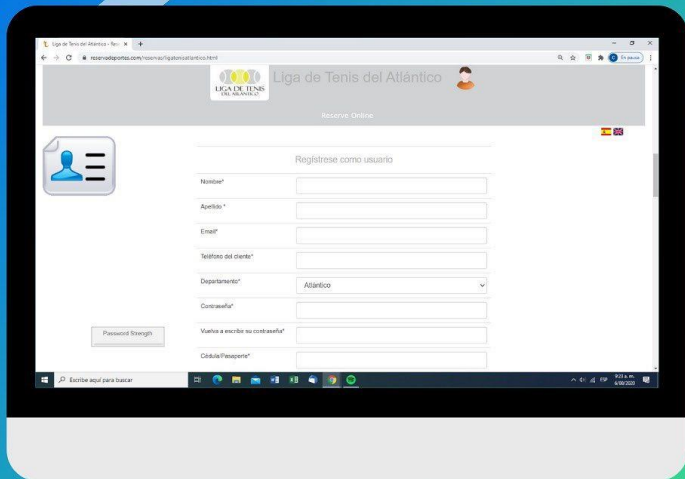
Liga de Tenis del Atlántico - Res ×  +

reservadeportes.com/reservas/ligatenisatlantico.html

En pausa

LIGA DE TENIS DEL ATLÁNTICO

Liga de Tenis del Atlántico

Reserve Online

Regístrese como usuario

Nombre*

Apellido *

Email*

Teléfono del cliente*

Departamento*

Atlántico

Contraseña*

Password Strength

Vuelva a escribir su contraseña*

Cédula/Pasaporte*

Escribe aquí para buscar

ESP

9:23 a. m.
6/08/2020